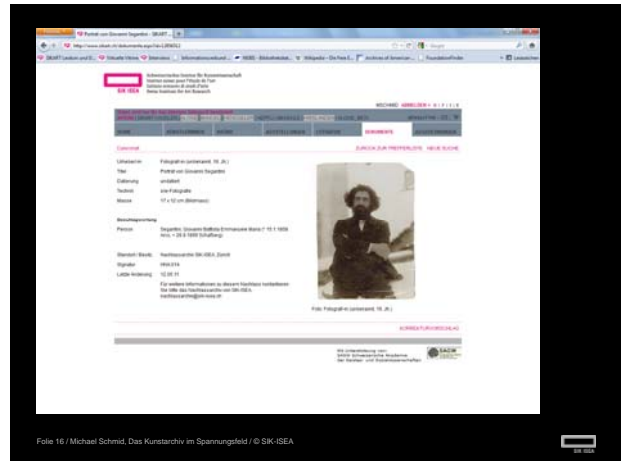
Porträt von Giovanni Segantini - SIKART...

SIK ISEA

Schweizerisches Institut für Kunstwissenschaft
Institut suisse pour l'étude de l'art
Istituto svizzero di studi d'arte
Swiss Institute for Art Research

WECHSEL ABMELDEN

HOME KÜNSTLERINNEN WERKE AUSSTELLUNGEN LITERATUR DOKUMENTE AUSSTELLUNGEN

ZURÜCK ZUR TREFFERLISTE NEUE SUCHE

Urheber/in Fotograf/-in (unbekannt, 19. Jh.)
Titel Porträt von Giovanni Segantini
Datierung undatiert
Technik s/w-Fotografie
Masse 17 x 12 cm (Bildmass)

Beschlagwortung

Person Segantini, Giovanni Battista Emmanuele Maria (* 15.1.1858 Arco, † 28.9.1899 Schafberg)

Standort / Bestand Nachlassarchiv SIK-ISEA, Zürich
Signatur HNA 014
Letzte Änderung 12.05.11

Für weitere Informationen zu diesem Nachlass kontaktieren Sie bitte das Nachlassarchiv von SIK-ISEA: nachlassarchiv@sik-isea.ch

Foto: Fotograf/-in (unbekannt, 19. Jh.)

KORREKTURVORSCHLAG

Mit Unterstützung von: SAGW Schweizerische Akademie der Geistes- und Sozialwissenschaften

Folie 16 / Michael Schmid, Das Kunstarchiv im Spannungsfeld / © SIK-ISEA

SIK ISEA